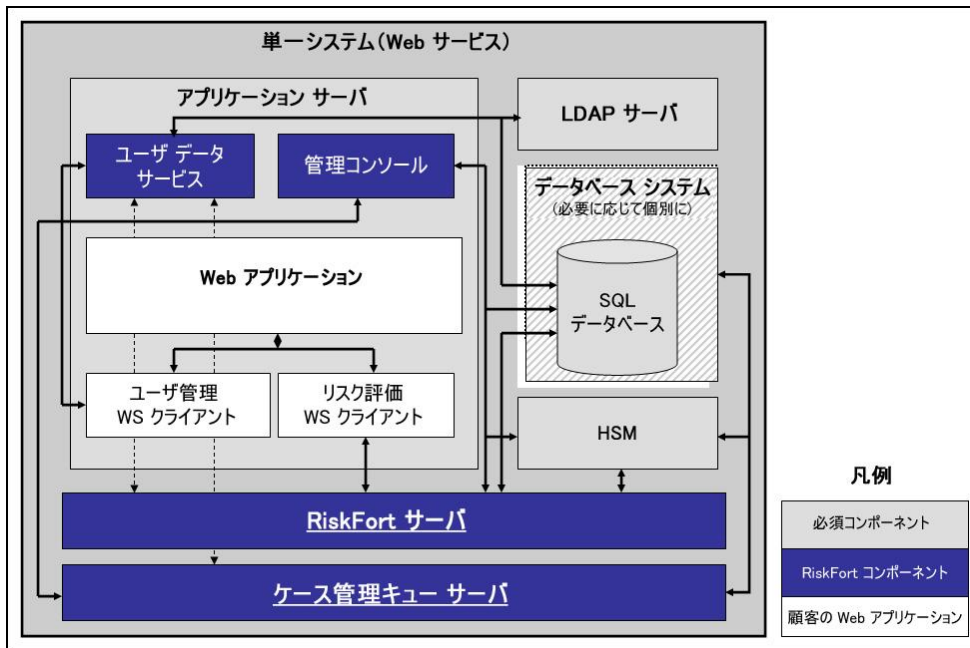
単一システム（Web サービス）

アプリケーション サーバ

ユーザ データ サービス

管理コンソール

Web アプリケーション

ユーザ管理 WS クライアント

リスク評価 WS クライアント

LDAP サーバ

データベース システム
（必要に応じて個別に）

SQL データベース

HSM

RiskFort サーバ

ケース管理キュー サーバ

凡例

必須コンポーネント

RiskFort コンポーネント

顧客の Web アプリケーション